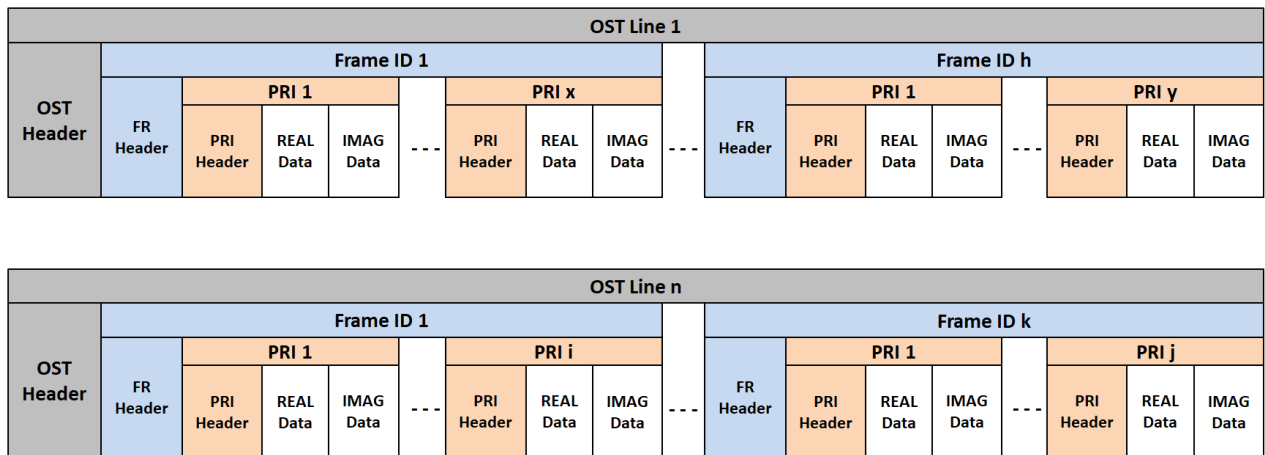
OST Line 1

OST Header

Frame ID 1

FR Header

PRI 1

PRI Header | REAL Data | IMAG Data

- - -

PRI x

PRI Header | REAL Data | IMAG Data

- - -

Frame ID h

FR Header

PRI 1

PRI Header | REAL Data | IMAG Data

- - -

PRI y

PRI Header | REAL Data | IMAG Data

OST Line n

OST Header

Frame ID 1

FR Header

PRI 1

PRI Header | REAL Data | IMAG Data

- - -

PRI i

PRI Header | REAL Data | IMAG Data

- - -

Frame ID k

FR Header

PRI 1

PRI Header | REAL Data | IMAG Data

- - -

PRI j

PRI Header | REAL Data | IMAG Data